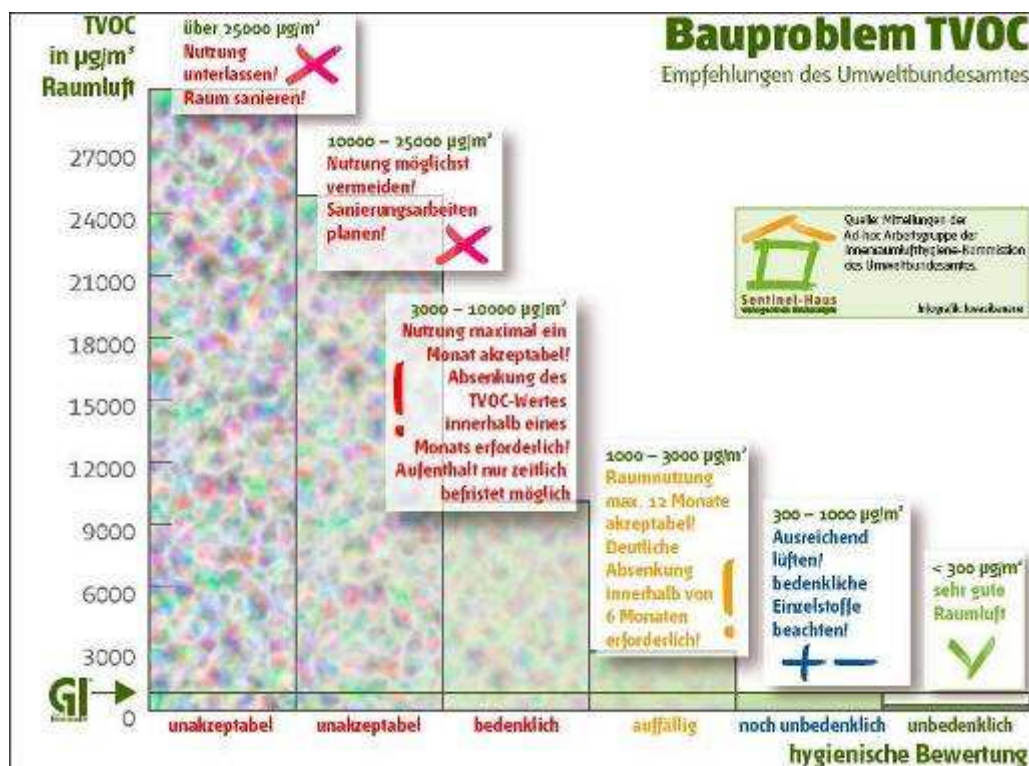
TVOC in µg/m³ Raumluft

Bauproblem TVOC
Empfehlungen des Umweltbundesamtes

über 25000 µg/m³
Nutzung unterlassen! Raum sanieren!

10000 – 25000 µg/m³
Nutzung möglichst vermeiden! Sanierungsarbeiten planen!

Quelle: Mitteilungen der Ad-hoc Arbeitsgruppe der Innenraumlufthygiene-Kommission des Umweltbundesamtes.
Sentinel-Haus
Infografik: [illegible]

3000 – 10000 µg/m³
Nutzung maximal ein Monat akzeptabel! Absenkung des TVOC-Wertes innerhalb eines Monats erforderlich! Aufenthalt nur zeitlich befristet möglich

1000 – 3000 µg/m³
Raumnutzung max. 12 Monate akzeptabel! Deutliche Absenkung innerhalb von 6 Monaten erforderlich!

300 – 1000 µg/m³
Ausreichend lüften! bedenkliche Einzelstoffe beachten!

< 300 µg/m³
sehr gute Raumluft

27000
24000
21000
18000
15000
12000
9000
6000
3000
0

GI

unakzeptabel
unakzeptabel
bedenklich
auffällig
noch unbedenklich
unbedenklich
hygienische Bewertung